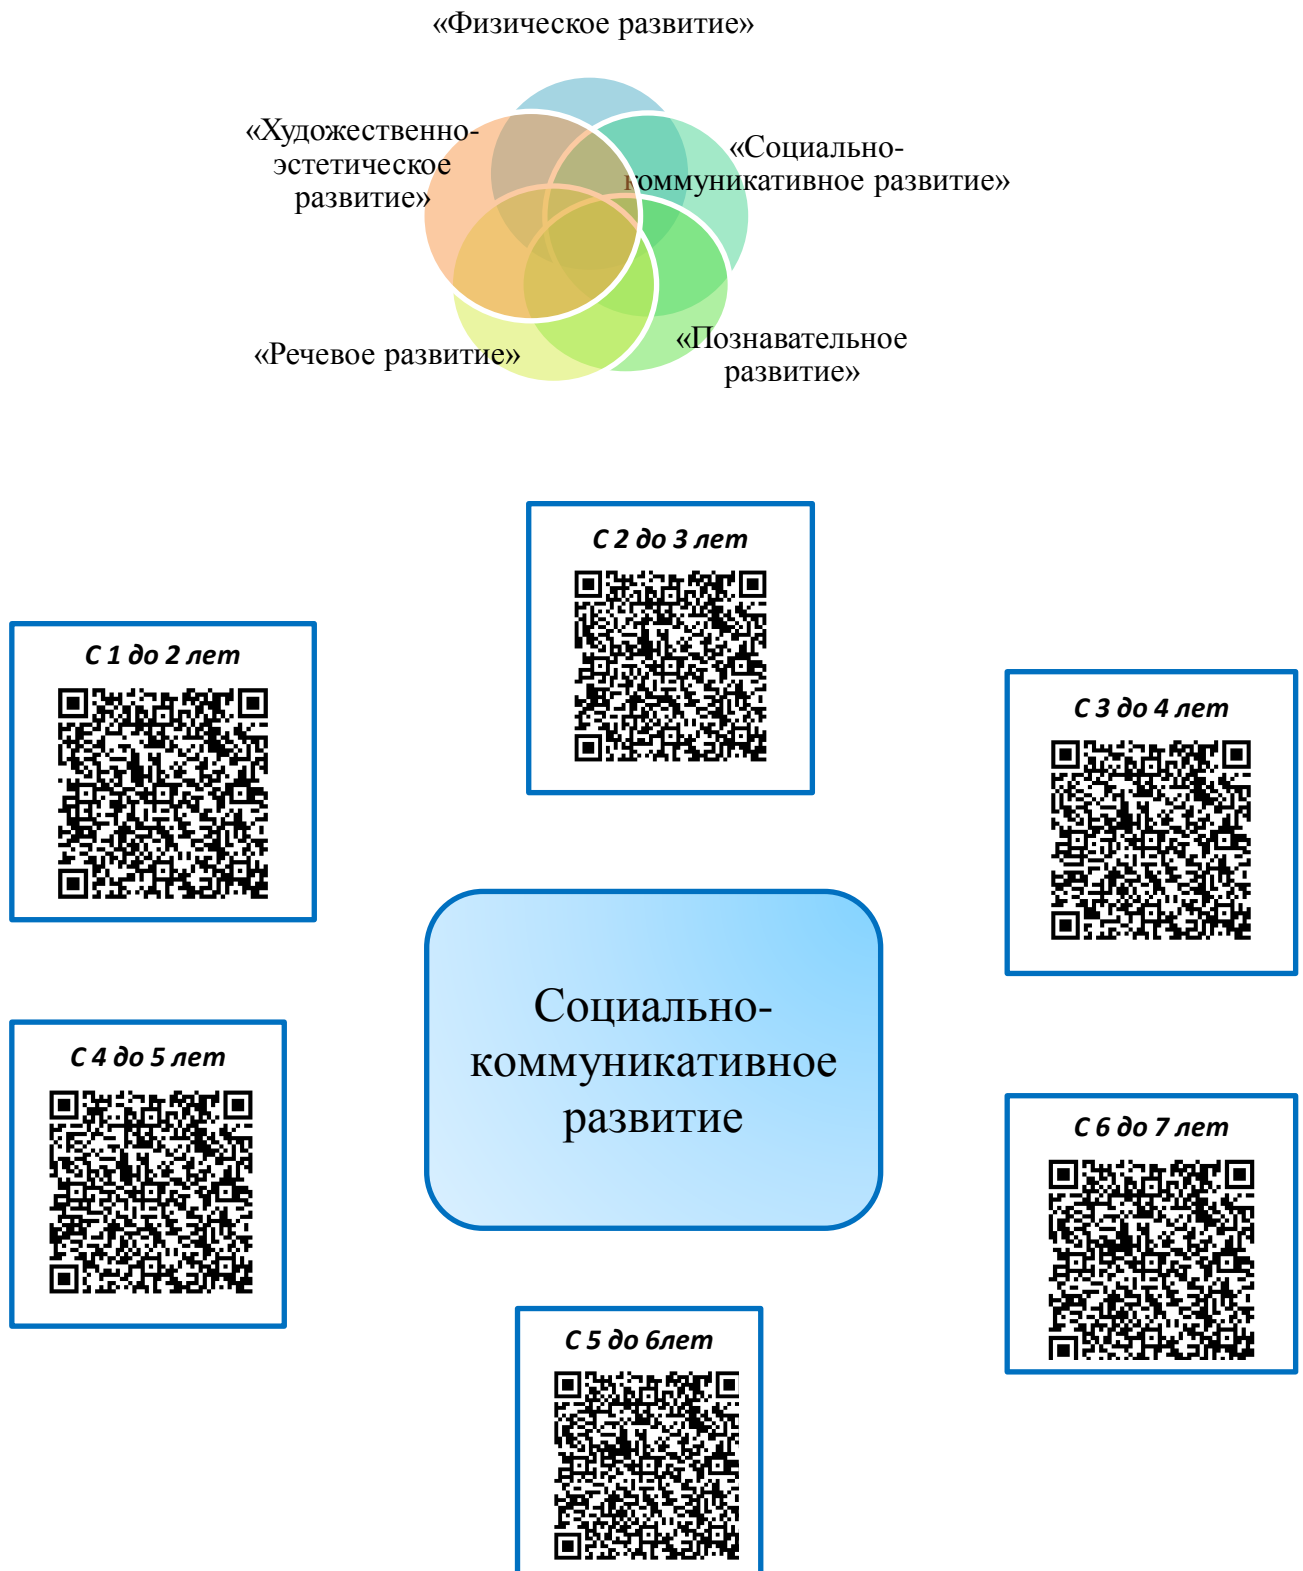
«Физическое развитие»

«Художественно-эстетическое развитие»

«Социально-коммуникативное развитие»

«Речевое развитие»

«Познавательное развитие»

С 2 до 3 лет

С 1 до 2 лет

С 3 до 4 лет

Социально-коммуникативное развитие

С 4 до 5 лет

С 6 до 7 лет

С 5 до 6лет